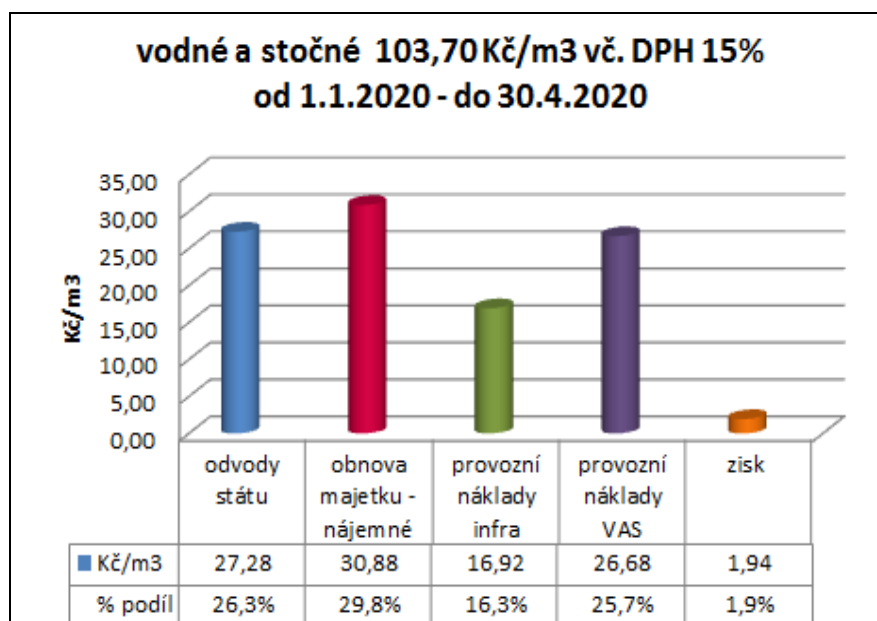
vodné a stočné 103,70 Kč/m3 vč. DPH 15%
od 1.1.2020 - do 30.4.2020

Kč/m3

35,00
30,00
25,00
20,00
15,00
10,00
5,00
0,00

| | odvody státu | obnova majetku - nájemné | provozní náklady infra | provozní náklady VAS | zisk |
|---|---|---|---|---|---|
| Kč/m3 | 27,28 | 30,88 | 16,92 | 26,68 | 1,94 |
| % podíl | 26,3% | 29,8% | 16,3% | 25,7% | 1,9% |